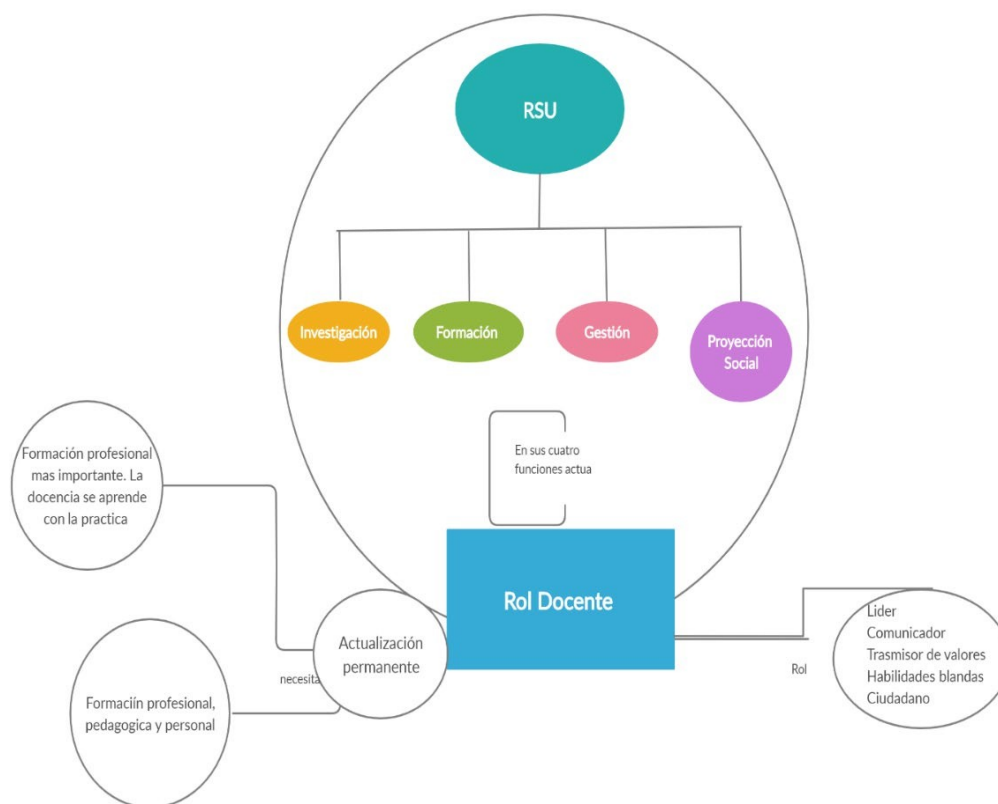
RSU

Investigación

Formación

Gestión

Proyección Social

En sus cuatro funciones actua

Formación profesional mas importante. La docencia se aprende con la practica

Rol Docente

Actualización permanente

necesita

Formaciin profesional, pedagogica y personal

Rol

Lider
Comunicador
Trasmisor de valores
Habilidades blandas
Ciudadano